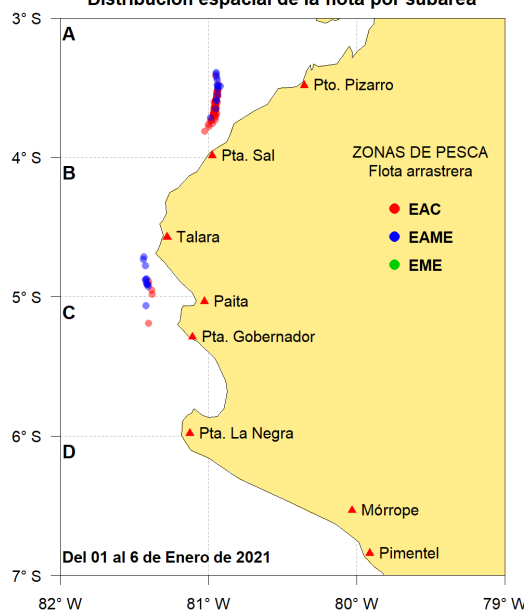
Distribución espacial de la flota por subárea

3° S
4° S
5° S
6° S
7° S

A
B
C
D

Pto. Pizarro
Pta. Sal
Talara
Paita
Pta. Gobernador
Pta. La Negra
Mórrope
Pimentel

ZONAS DE PESCA
Flota arrastrera

EAC
EAME
EME

Del 01 al 6 de Enero de 2021

82° W
81° W
80° W
79° W